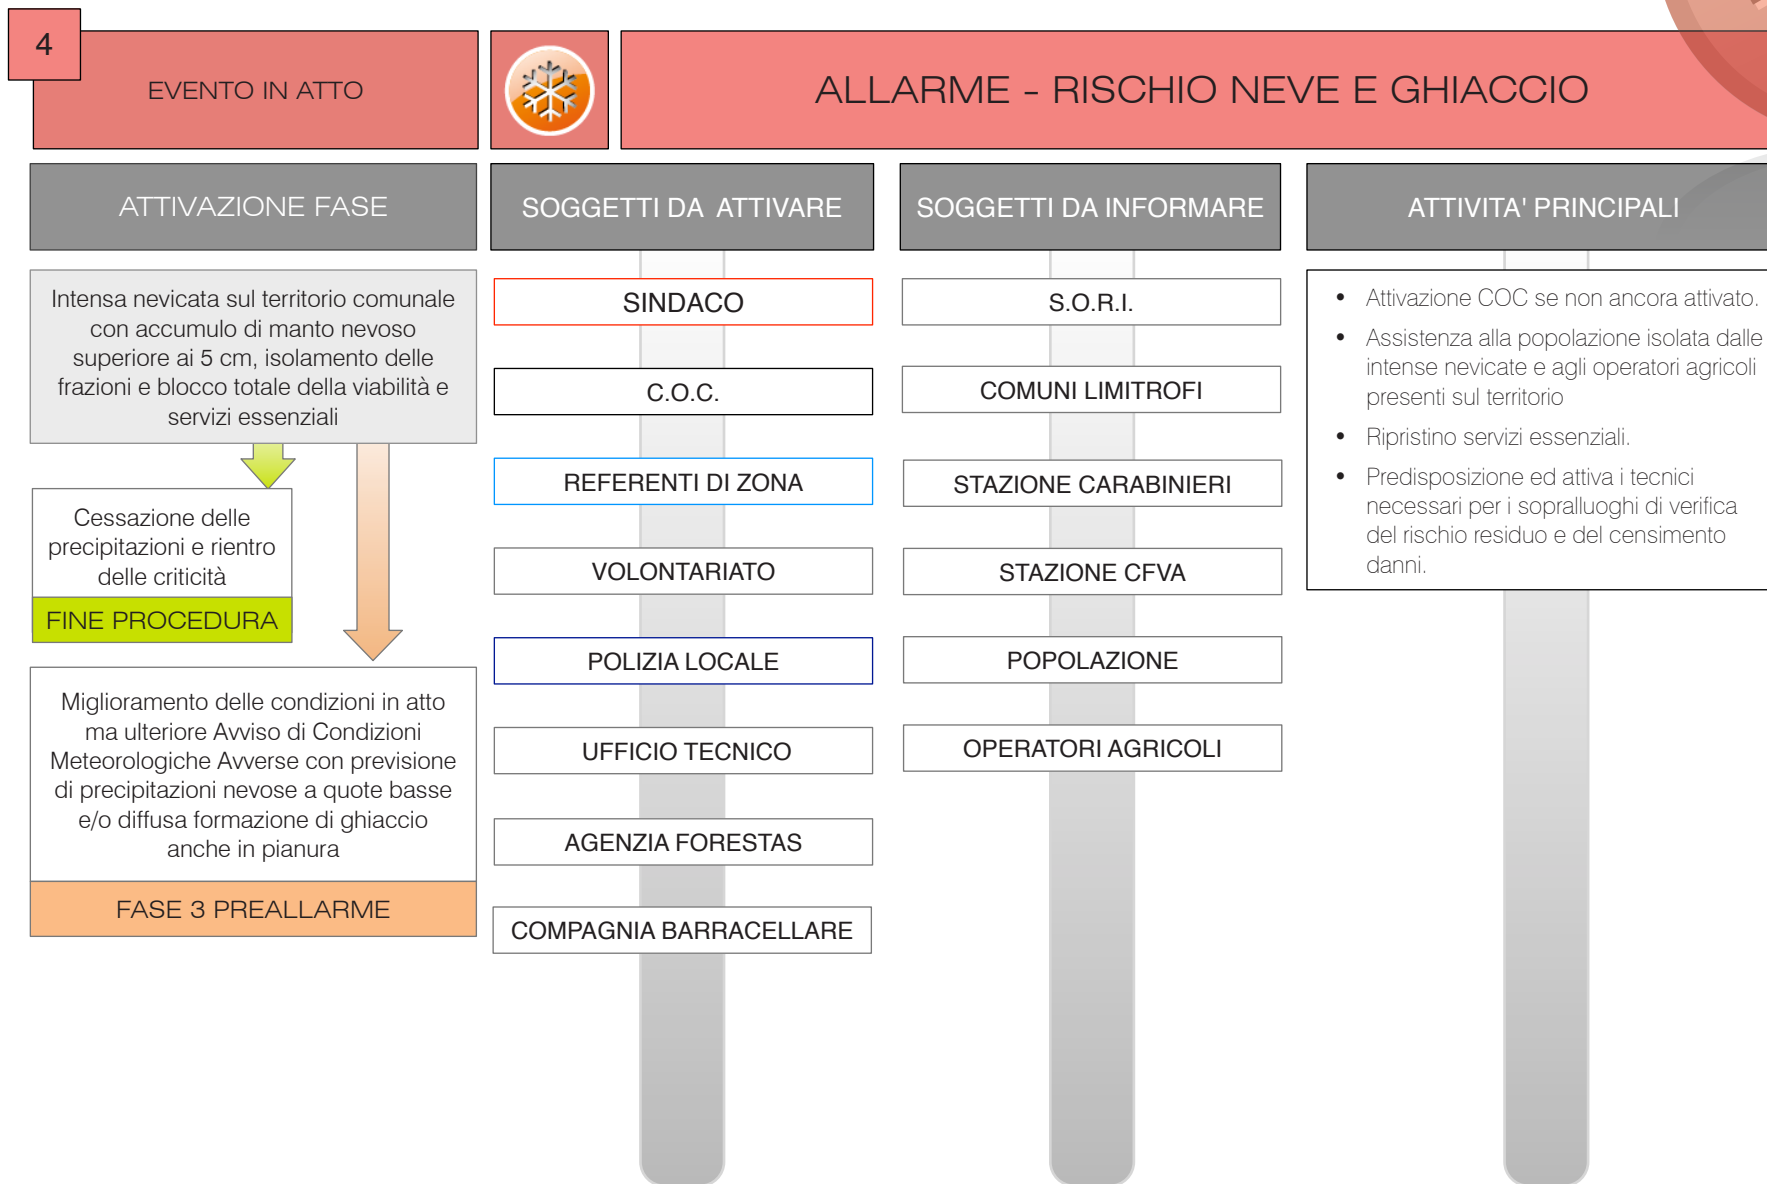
4

EVENTO IN ATTO

ALLARME - RISCHIO NEVE E GHIACCIO

ATTIVAZIONE FASE

SOGGETTI DA ATTIVARE

SOGGETTI DA INFORMARE

ATTIVITA' PRINCIPALI

Intensa nevicata sul territorio comunale con accumulo di manto nevoso superiore ai 5 cm, isolamento delle frazioni e blocco totale della viabilità e servizi essenziali

Cessazione delle precipitazioni e rientro delle criticità

FINE PROCEDURA

Miglioramento delle condizioni in atto ma ulteriore Avviso di Condizioni Meteorologiche Avverse con previsione di precipitazioni nevose a quote basse e/o diffusa formazione di ghiaccio anche in pianura

FASE 3 PREALLARME

SINDACO

C.O.C.

REFERENTI DI ZONA

VOLONTARIATO

POLIZIA LOCALE

UFFICIO TECNICO

AGENZIA FORESTAS

COMPAGNIA BARRACELLARE

S.O.R.I.

COMUNI LIMITROFI

STAZIONE CARABINIERI

STAZIONE CFVA

POPOLAZIONE

OPERATORI AGRICOLI

- Attivazione COC se non ancora attivato.
- Assistenza alla popolazione isolata dalle intense nevicate e agli operatori agricoli presenti sul territorio
- Ripristino servizi essenziali.
- Predisposizione ed attiva i tecnici necessari per i sopralluoghi di verifica del rischio residuo e del censimento danni.